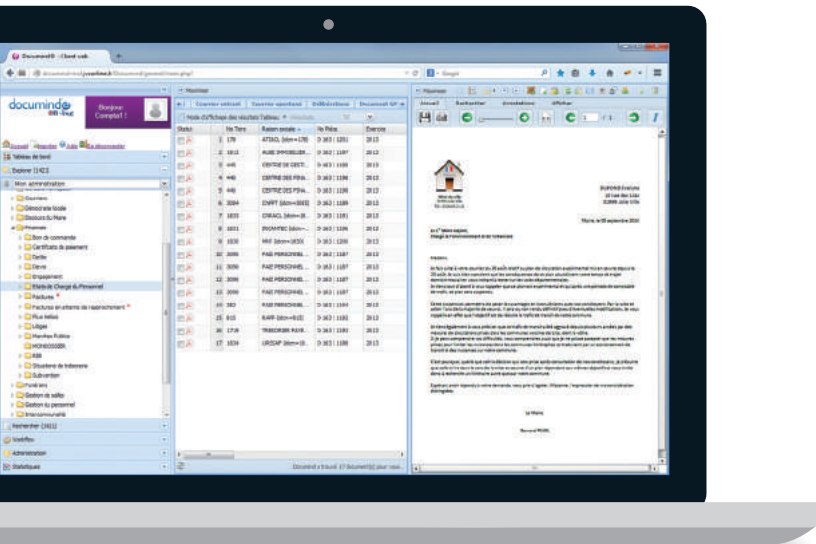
DocumindID - Client web

documind

Bonjour Compte1 !

Tableau de bord

Explorer (142)

Mon administration

Courriers

Démocratie locale

Dossiers du Maire

Finances

Bon de commande

Certificats de paiement

Dette

Devis

Engagement

Etats de Charge du Personnel

Factures

Factures en attente de rapprochement

Fiche tiers

Litiges

Marchés Publics

MONDOSSIER

RIB

Situations de trésorerie

Subvention

Fonds tiers

Gestion de salles

Gestion du personnel

Intercommunalité

Rechercher (161)

Workflow

Administration

Statistiques

Nouveau

Mode d'affichage des résultats Tableau

| Statut | | No Tiers | Raison sociale | No Pièce | Exercice |
|---|---|---|---|---|---|
| | 1 | 178 | ATSACL [dém=178] | D 163 \| 1201 | 2013 |
| | 2 | 1812 | AUBE IMMOBILIER... | D 163 \| 1207 | 2013 |
| | 3 | 445 | CENTRE DE GESTI... | D 163 \| 1189 | 2013 |
| | 4 | 445 | CENTRE DE FINA... | D 163 \| 1198 | 2013 |
| | 5 | 445 | CENTRE DE FINA... | D 163 \| 1199 | 2013 |
| | 6 | 3084 | CNFPT [dém=3083] | D 163 \| 1190 | 2013 |
| | 7 | 1833 | CNRACL [dém=18... | D 163 \| 1191 | 2013 |
| | 8 | 1611 | IRCANTEC [dém=... | D 163 \| 1192 | 2013 |
| | 9 | 1830 | MNT [dém=1830] | D 163 \| 1200 | 2013 |
| | 10 | 3090 | PAIE PERSONNEL... | D 163 \| 1187 | 2013 |
| | 11 | 3090 | PAIE PERSONNEL... | D 163 \| 1187 | 2013 |
| | 12 | 3090 | PAIE PERSONNEL... | D 163 \| 1187 | 2013 |
| | 13 | 3090 | PAIE PERSONNEL... | D 163 \| 1187 | 2013 |
| | 14 | 383 | PAIE PERSONNEL... | D 163 \| 1193 | 2013 |
| | 15 | 815 | RAFP [dém=815] | D 163 \| 1194 | 2013 |
| | 16 | 1719 | TRESORIER PAYR... | D 163 \| 1195 | 2013 |
| | 17 | 1834 | URSSAF [dém=18... | D 163 \| 1188 | 2013 |

Documents trouvé, 17 Document(s) pour vous...

Nouveau

Accueil | Rechercher | Annotations | Afficher

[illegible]